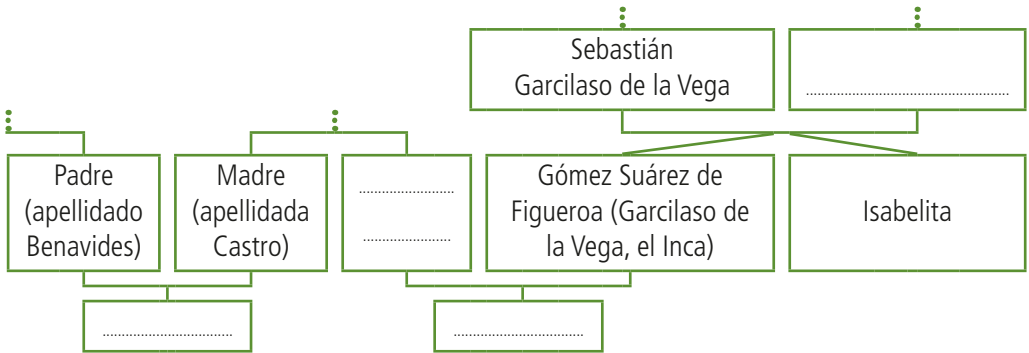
Sebastián Garcilaso de la Vega

..........................................

Padre (apellidado Benavides)

Madre (apellidada Castro)

.......................

.......................

Gómez Suárez de Figueroa (Garcilaso de la Vega, el Inca)

Isabelita

..............................

..............................